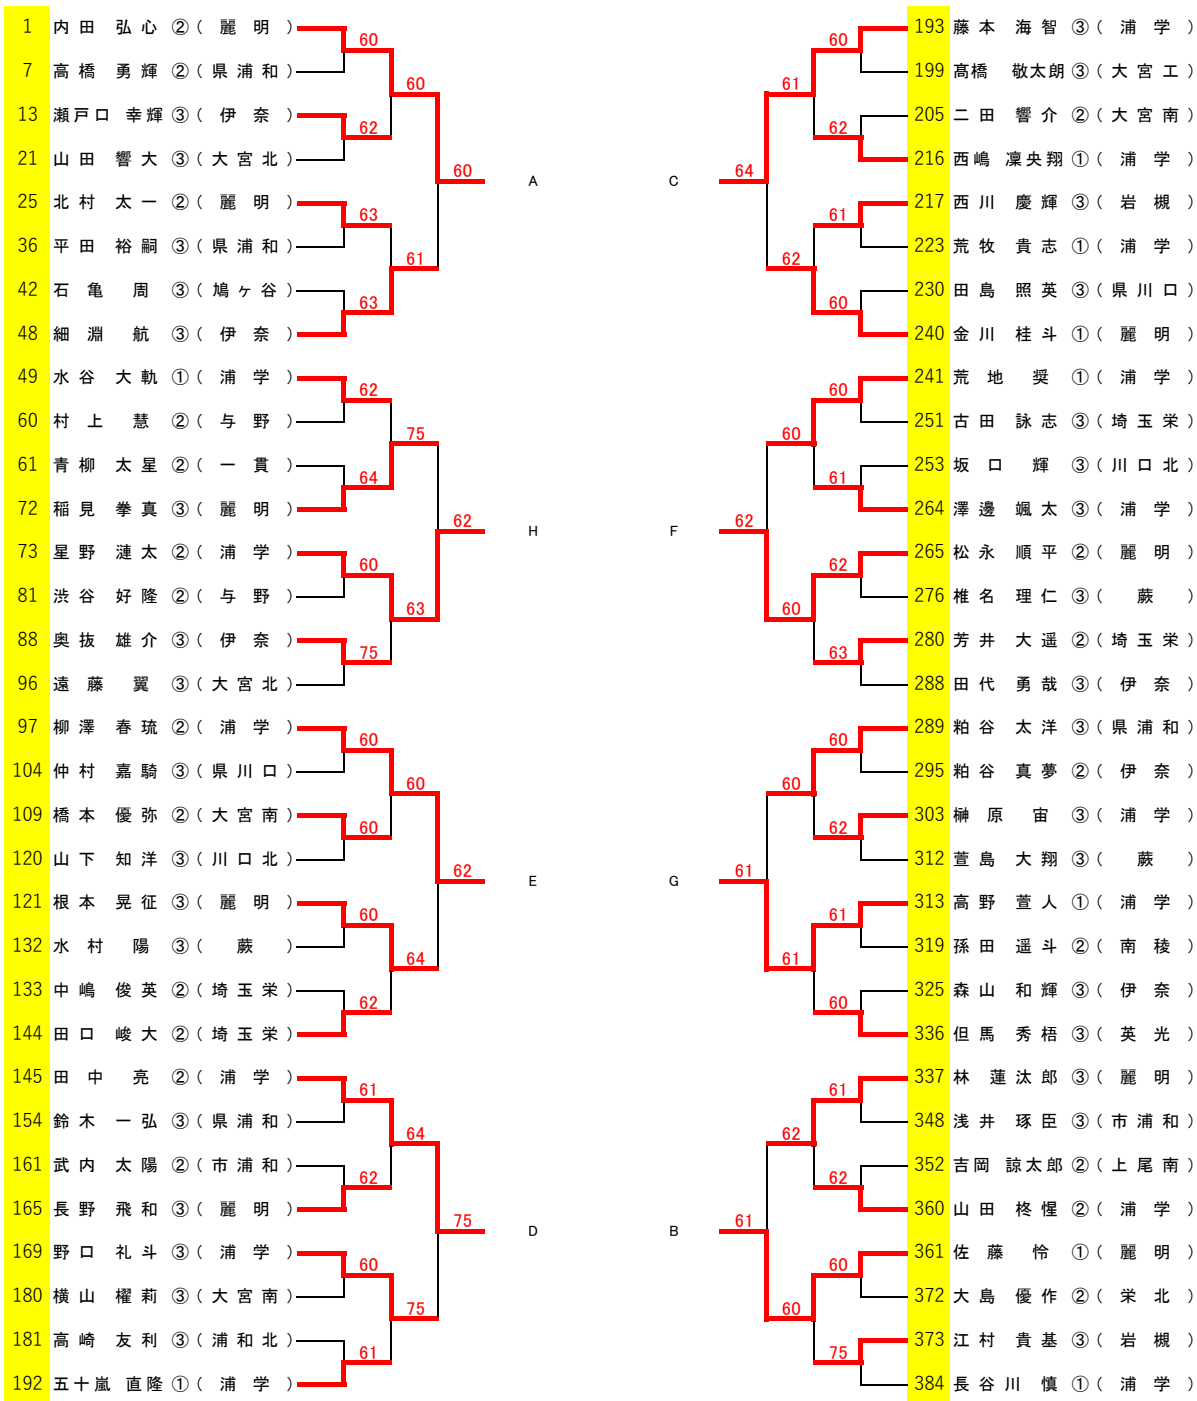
1 内田 弘心 ②（麗明）
7 高橋 勇輝 ②（県浦和）
13 瀬戸口 幸輝 ③（伊奈）
21 山田 響大 ③（大宮北）
25 北村 太一 ②（麗明）
36 平田 裕嗣 ③（県浦和）
42 石亀 周 ③（鳩ヶ谷）
48 細淵 航 ③（伊奈）
49 水谷 大軌 ①（浦学）
60 村上 慧 ②（与野）
61 青柳 太星 ②（一貫）
72 稲見 拳真 ③（麗明）
73 星野 漣太 ②（浦学）
81 渋谷 好隆 ②（与野）
88 奥抜 雄介 ③（伊奈）
96 遠藤 翼 ③（大宮北）
97 柳澤 春琉 ②（浦学）
104 仲村 嘉騎 ③（県川口）
109 橋本 優弥 ②（大宮南）
120 山下 知洋 ③（川口北）
121 根本 晃征 ③（麗明）
132 水村 陽 ③（蕨）
133 中嶋 俊英 ②（埼玉栄）
144 田口 峻大 ②（埼玉栄）
145 田中 亮 ②（浦学）
154 鈴木 一弘 ③（県浦和）
161 武内 太陽 ②（市浦和）
165 長野 飛和 ③（麗明）
169 野口 礼斗 ③（浦学）
180 横山 櫂莉 ③（大宮南）
181 高崎 友利 ③（浦和北）
192 五十嵐 直隆 ①（浦学）

60
60
62
60
63
61
63
62
75
64
62
60
63
75
60
60
60
62
60
64
64
62
61
64
62
75
60
75
61

A
H
E
D
C
F
G
B

193 藤本 海智 ③（浦学）
199 高橋 敬太朗 ③（大宮工）
205 二田 響介 ②（大宮南）
216 西嶋 凜央翔 ①（浦学）
217 西川 慶輝 ③（岩槻）
223 荒牧 貴志 ①（浦学）
230 田島 照英 ③（県川口）
240 金川 桂斗 ①（麗明）
241 荒地 奨 ①（浦学）
251 古田 詠志 ③（埼玉栄）
253 坂口 輝 ③（川口北）
264 澤邊 颯太 ③（浦学）
265 松永 順平 ②（麗明）
276 椎名 理仁 ③（蕨）
280 芳井 大遥 ②（埼玉栄）
288 田代 勇哉 ③（伊奈）
289 粕谷 太洋 ③（県浦和）
295 粕谷 真夢 ②（伊奈）
303 榊原 宙 ③（浦学）
312 萱島 大翔 ③（蕨）
313 高野 萱人 ①（浦学）
319 孫田 遥斗 ②（南稜）
325 森山 和輝 ③（伊奈）
336 但馬 秀梧 ③（英光）
337 林 蓮太郎 ③（麗明）
348 浅井 琢臣 ③（市浦和）
352 吉岡 諒太郎 ②（上尾南）
360 山田 柊惺 ②（浦学）
361 佐藤 怜 ①（麗明）
372 大島 優作 ②（栄北）
373 江村 貴基 ③（岩槻）
384 長谷川 慎 ①（浦学）

60
61
62
64
61
62
60
60
60
61
62
62
60
63
60
60
62
61
61
61
60
61
62
62
61
60
60
75